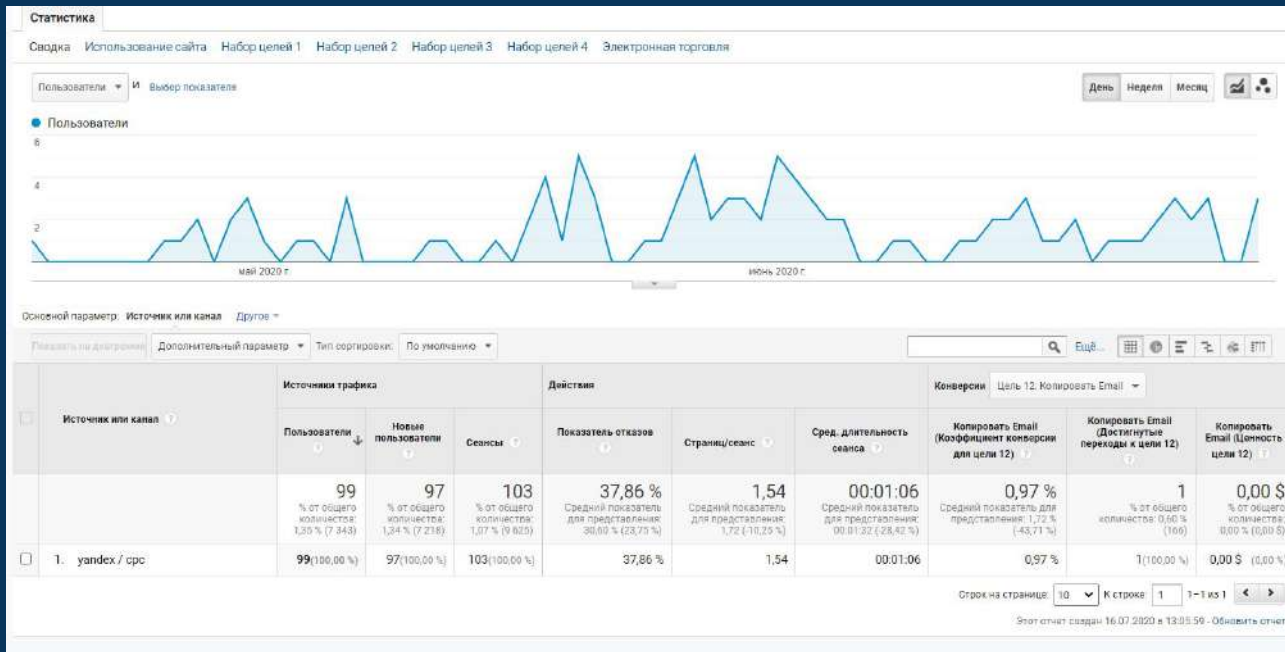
Статистика

Сводка Использование сайта Набор целей 1 Набор целей 2 Набор целей 3 Набор целей 4 Электронная торговля

Пользователи ▾ И Выбор показателя

День Неделя Месяц

● Пользователи

6

4

2

май 2020 г.

июнь 2020 г.

Основной параметр: Источник или канал Другое ▾

Показать на диаграмме Дополнительный параметр ▾ Тип сортировки: По умолчанию ▾

Ещё...

| | Источник или канал | Источники трафика | | | Действия | | | Конверсии Цель 12: Копировать Email ▾ | | |
|---|---|---|---|---|---|---|---|---|---|---|
| | | Пользователи ↓ | Новые пользователи | Сеансы | Показатель отказов | Страниц/сеанс | Сред. длительность сеанса | Копировать Email (Коэффициент конверсии для цели 12) | Копировать Email (Достигнутые переходы к цели 12) | Копировать Email (Ценность цели 12) |
| | | 99 % от общего количества: 1,35 % (7 343) | 97 % от общего количества: 1,34 % (7 218) | 103 % от общего количества: 1,07 % (9 625) | 37,86 % Средний показатель для представления: 30,60 % (23,73 %) | 1,54 Средний показатель для представления: 1,72 (-10,25 %) | 00:01:06 Средний показатель для представления: 00:01:32 (-28,42 %) | 0,97 % Средний показатель для представления: 1,72 % (-43,71 %) | 1 % от общего количества: 0,60 % (166) | 0,00 $ % от общего количества: 0,00 % (0,00 $) |
| ☐ | 1. yandex / cpc | 99(100,00 %) | 97(100,00 %) | 103(100,00 %) | 37,86 % | 1,54 | 00:01:06 | 0,97 % | 1(100,00 %) | 0,00 $ (0,00 %) |

Строк на странице: 10 К строке: 1 1–1 из 1

Этот отчет создан 16.07.2020 в 13:55:59 - Обновить отчет